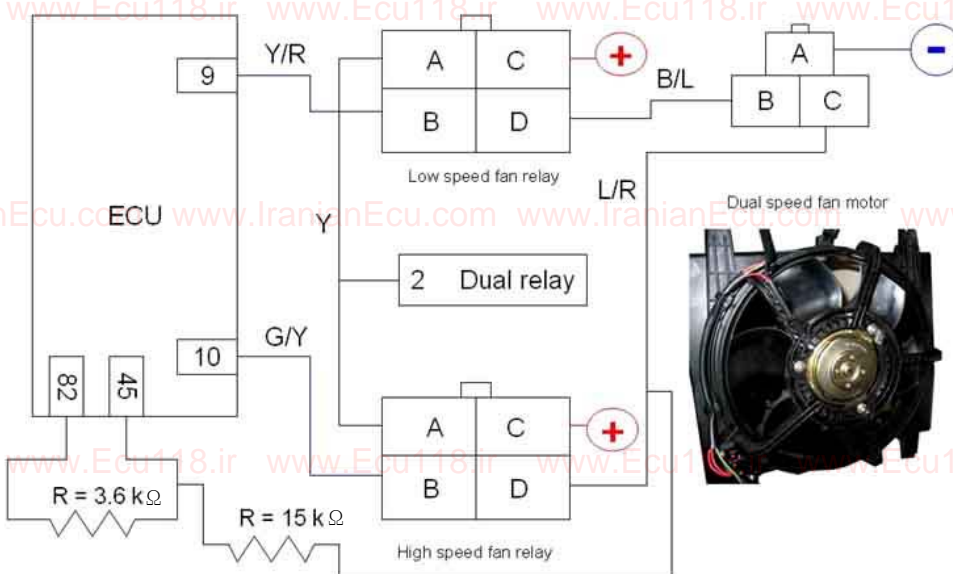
www.Ecu118.ir www.Ecu118.ir www.Ecu118.ir www.Ecu1

9
Y/R
A
C
+
A
-
B/L
B
D
B
C
Low speed fan relay
L/R
Dual speed fan motor
ECU
Y
www.IranianEcu.com www.IranianEcu.com www
2 Dual relay
10
G/Y
82
45
A
C
+
B
D
www.Ecu118.ir www.Ecu118.ir www.Ecu118.ir www.Ecu1
$R = 3.6\ k\Omega$
$R = 15\ k\Omega$
High speed fan relay